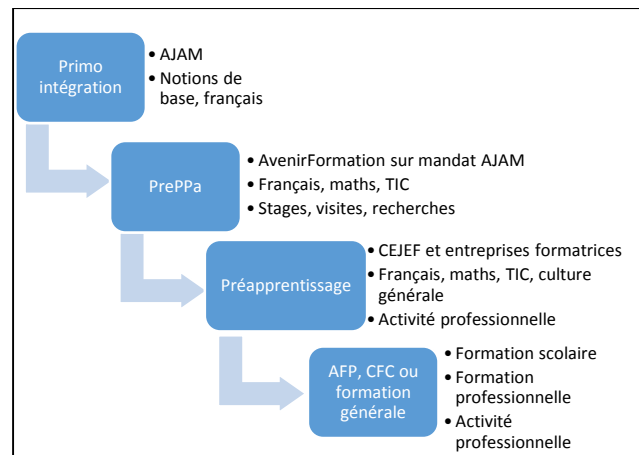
Primo intégration

- AJAM
- Notions de base, français

PrePPa

- AvenirFormation sur mandat AJAM
- Français, maths, TIC
- Stages, visites, recherches

Préapprentissage

- CEJEF et entreprises formatrices
- Français, maths, TIC, culture générale
- Activité professionnelle

AFP, CFC ou formation générale

- Formation scolaire
- Formation professionnelle
- Activité professionnelle